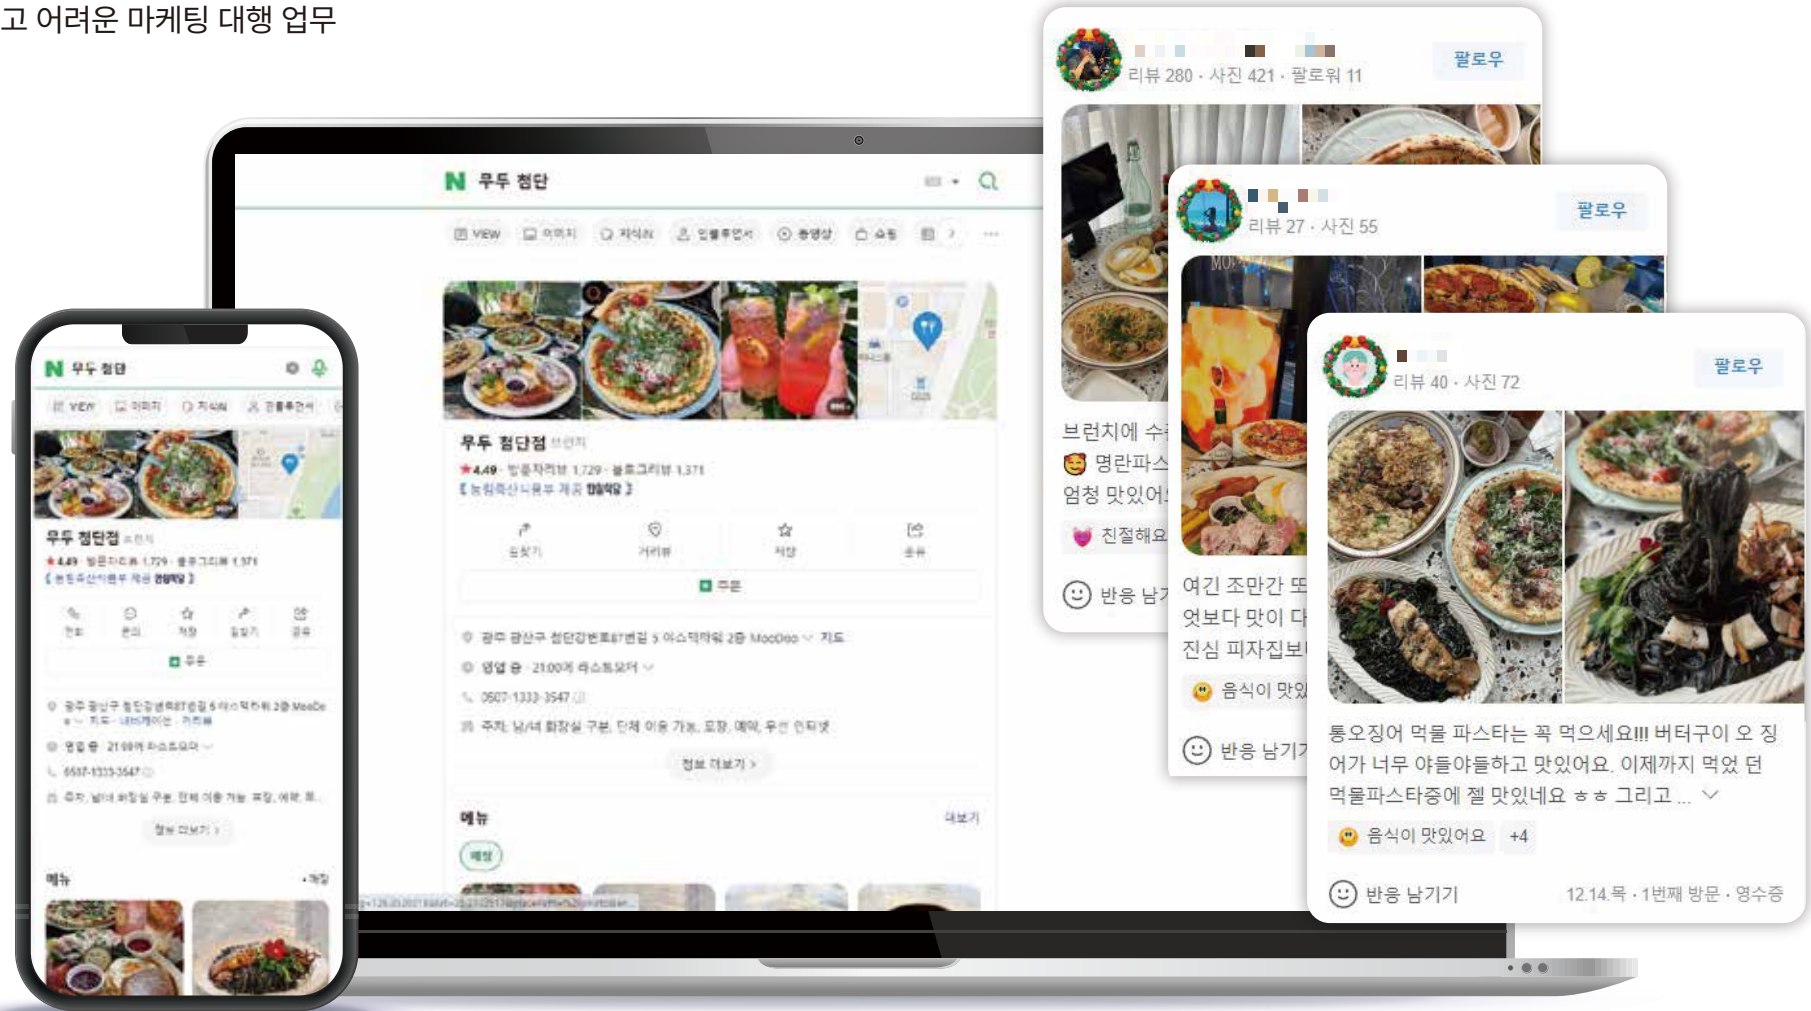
고 어려운 마케팅 대행 업무

N 무두 첨단

VIEW 이미지 지식iN 인플루언서 동영상 쇼핑

무두 첨단점 브런치

★4.49 방문자리뷰 1,729 · 블로그리뷰 1,371

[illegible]

출발 도착 저장 공유

주문

광주 광산구 첨단강변로87번길 5 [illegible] 2층 MooDoo 지도

영업 중 21:00에 라스트오더

0507-1333-3547

정보 더보기 >

메뉴

대보기

리뷰 280 · 사진 421 · 팔로워 11

팔로우

브런치에 수

명란파스

엄청 맛있어

친절해요

반응 남기

리뷰 27 · 사진 55

팔로우

여긴 조만간 또

엇보다 맛이 다

진심 피자집보

음식이 맛있

반응 남기기

리뷰 40 · 사진 72

팔로우

통오징어 먹물 파스타는 꼭 먹으세요!!! 버터구이 오 징어가 너무 야들야들하고 맛있어요. 이제까지 먹었 던 먹물파스타중에 젤 맛있네요 ㅎㅎ 그리고 ...

음식이 맛있어요 +4

반응 남기기

12.14.목 · 1번째 방문 · 영수증

N 무두 첨단

무두 첨단점

주문

메뉴